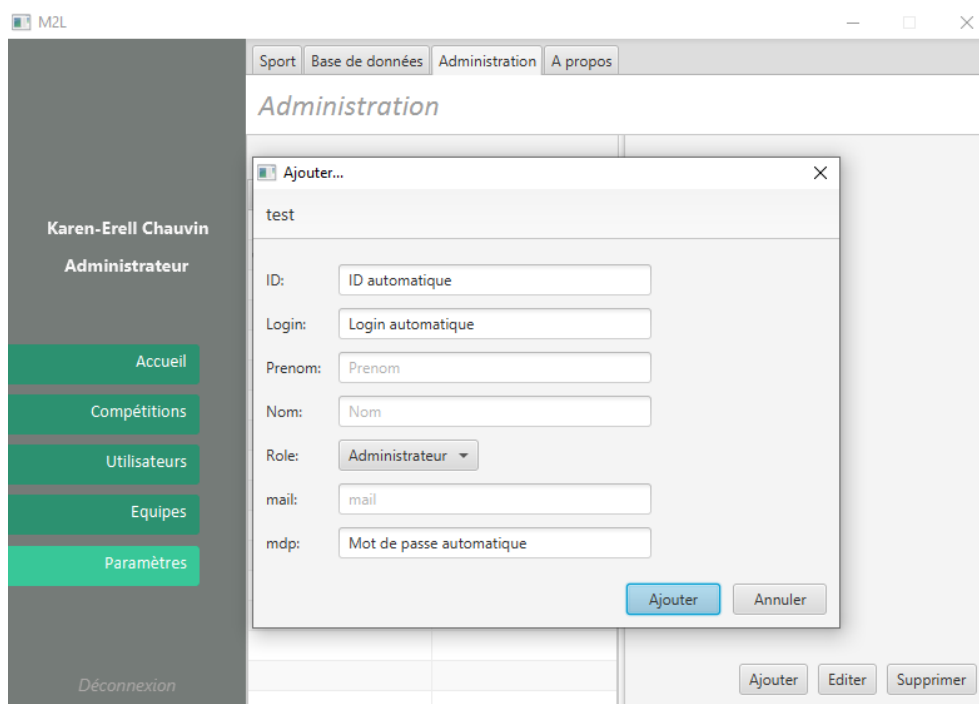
M2L

Sport | Base de données | Administration | A propos

Administration

Karen-Erell Chauvin

Administrateur

Accueil

Compétitions

Utilisateurs

Equipes

Paramètres

Déconnexion

Ajouter...

test

ID: ID automatique

Login: Login automatique

Prenom: Prenom

Nom: Nom

Role: Administrateur

mail: mail

mdp: Mot de passe automatique

Ajouter Annuler

Ajouter Editer Supprimer